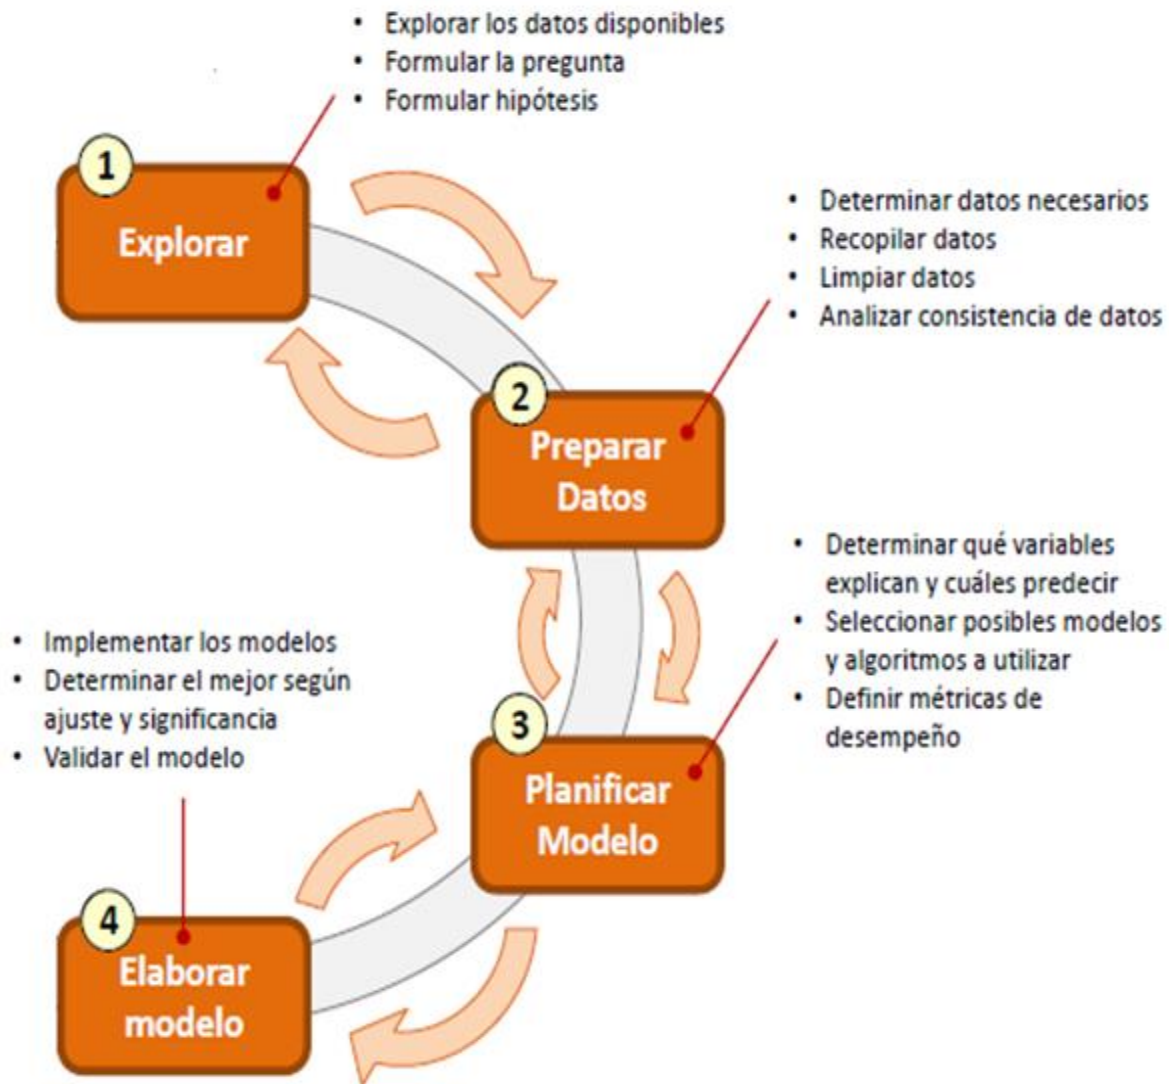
- Explorar los datos disponibles
- Formular la pregunta
- Formular hipótesis

1
Explorar

- Determinar datos necesarios
- Recopilar datos
- Limpiar datos
- Analizar consistencia de datos

2
Preparar Datos

- Determinar qué variables explican y cuáles predecir
- Seleccionar posibles modelos y algoritmos a utilizar
- Definir métricas de desempeño

- Implementar los modelos
- Determinar el mejor según ajuste y significancia
- Validar el modelo

3
Planificar Modelo

4
Elaborar modelo